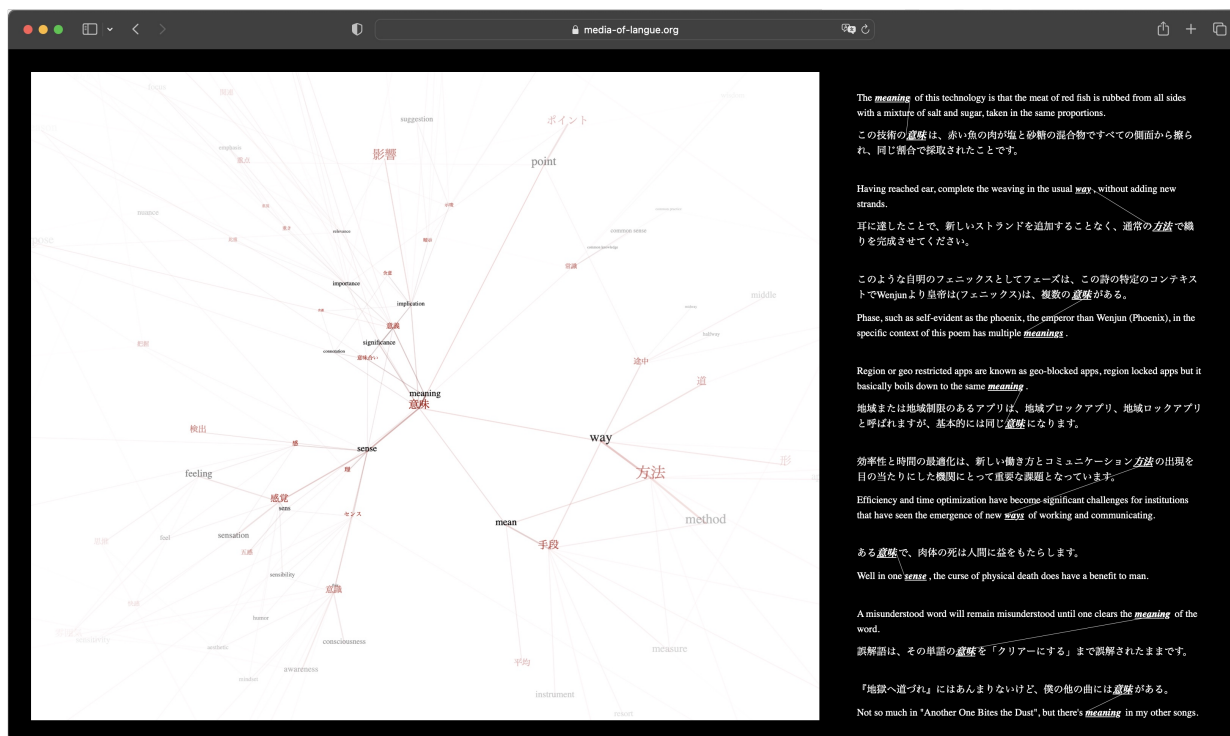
media-of-langue.org

suggestion
ポイント
影響
point
relevance
common sense
importance
implication
意義
significance
middle
halfway
途中
道
meaning
意味
検出
sense
way
feeling
方法
感覚
sens
センス
method
sensation
mean
手段
sensibility
意識
consciousness
awareness
measure
平均
instrument

The *meaning* of this technology is that the meat of red fish is rubbed from all sides with a mixture of salt and sugar, taken in the same proportions.

この技術の*意味*は、赤い魚の肉が塩と砂糖の混合物ですべての側面から擦られ、同じ割合で採取されたことです。

Having reached ear, complete the weaving in the usual *way*, without adding new strands.

耳に達したことで、新しいストランドを追加することなく、通常の*方法*で織りを完成させてください。

このような自明のフェニックスとしてフェーズは、この詩の特定のコンテキストでWenjunより皇帝は(フェニックス)は、複数の*意味*がある。

Phase, such as self-evident as the phoenix, the emperor than Wenjun (Phoenix), in the specific context of this poem has multiple *meanings* .

Region or geo restricted apps are known as geo-blocked apps, region locked apps but it basically boils down to the same *meaning* .

地域または地域制限のあるアプリは、地域ブロックアプリ、地域ロックアプリと呼ばれますが、基本的には同じ*意味*になります。

効率性と時間の最適化は、新しい働き方とコミュニケーション*方法*の出現を目の当たりにした機関にとって重要な課題となっています。

Efficiency and time optimization have become significant challenges for institutions that have seen the emergence of new *ways* of working and communicating.

ある*意味*で、肉体の死は人間に益をもたらします。

Well in one *sense* , the curse of physical death does have a benefit to man.

A misunderstood word will remain misunderstood until one clears the *meaning* of the word.

誤解語は、その単語の*意味*を「クリアーにする」まで誤解されたままです。

『地獄へ道づれ』にはあんまりないけど、僕の他の曲には*意味*がある。

Not so much in "Another One Bites the Dust", but there's *meaning* in my other songs.